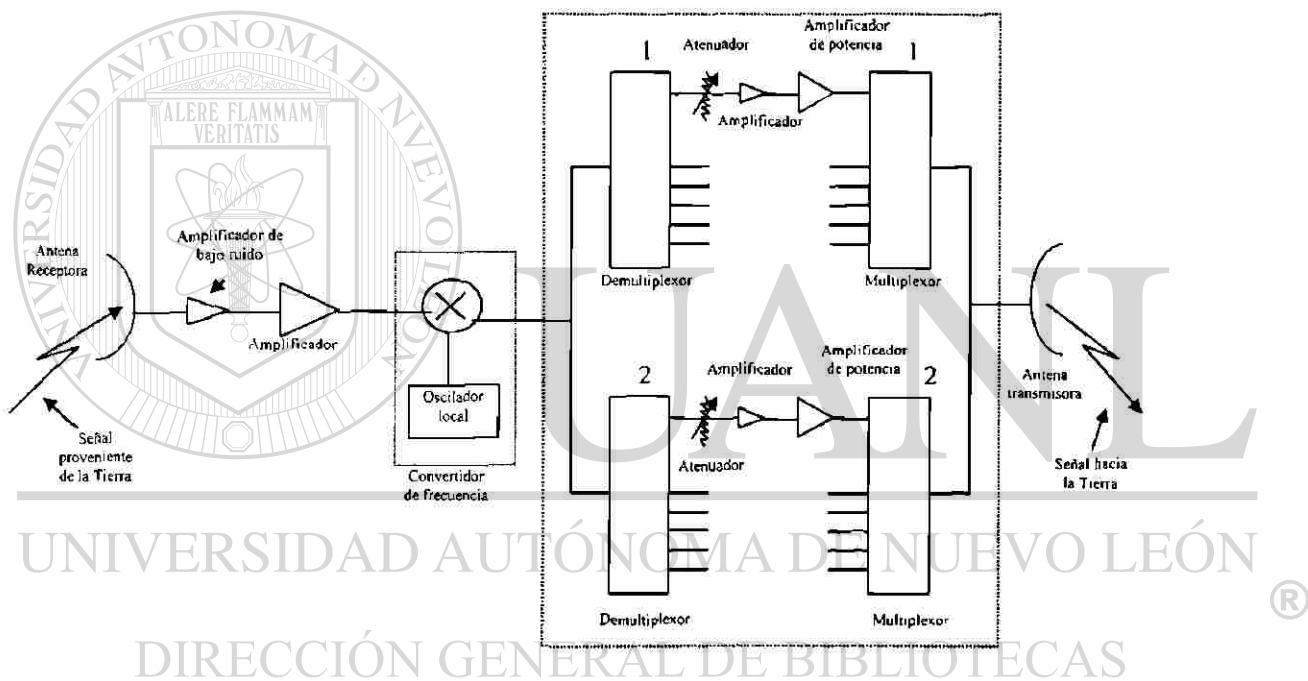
UNIVERSIDAD AUTÓNOMA DE NUEVO LEÓN

ALERE FLAMMAM VERITATIS

UANL

Atenuador

Amplificador de potencia

1

1

Amplificador

Antena Receptora

Amplificador de bajo ruido

Amplificador

Demultiplexor

Multiplexor

2

Amplificador

Amplificador de potencia

2

Oscilador local

Atenuador

Antena transmisora

Señal proveniente de la Tierra

Convertidor de frecuencia

Señal hacia la Tierra

Demultiplexor

Multiplexor

UNIVERSIDAD AUTÓNOMA DE NUEVO LEÓN

®

DIRECCIÓN GENERAL DE BIBLIOTECAS